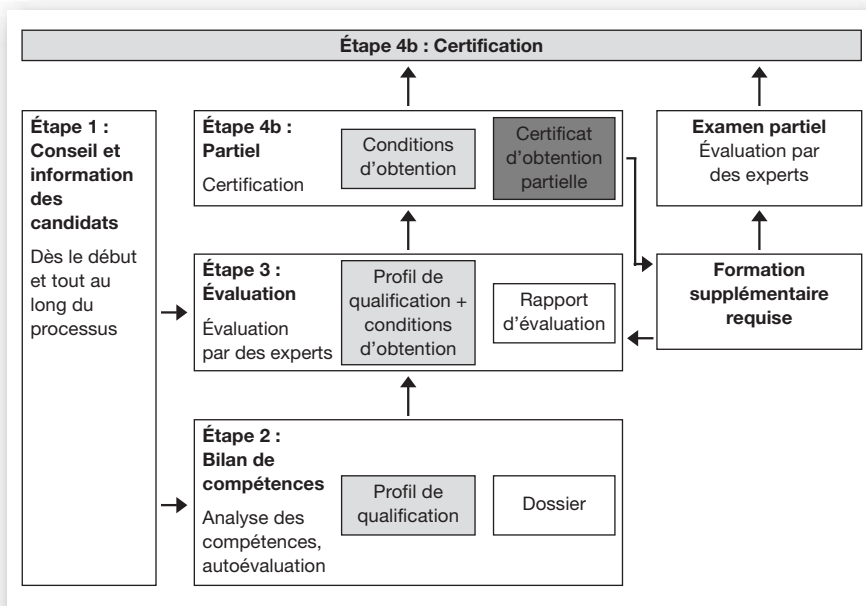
Étape 4b : Certification

Étape 1 : Conseil et information des candidats

Dès le début et tout au long du processus

Étape 4b : Partiel

Certification

Conditions d'obtention

Certificat d'obtention partielle

Examen partiel

Évaluation par des experts

Étape 3 : Évaluation

Évaluation par des experts

Profil de qualification + conditions d'obtention

Rapport d'évaluation

Formation supplémentaire requise

Étape 2 : Bilan de compétences

Analyse des compétences, autoévaluation

Profil de qualification

Dossier